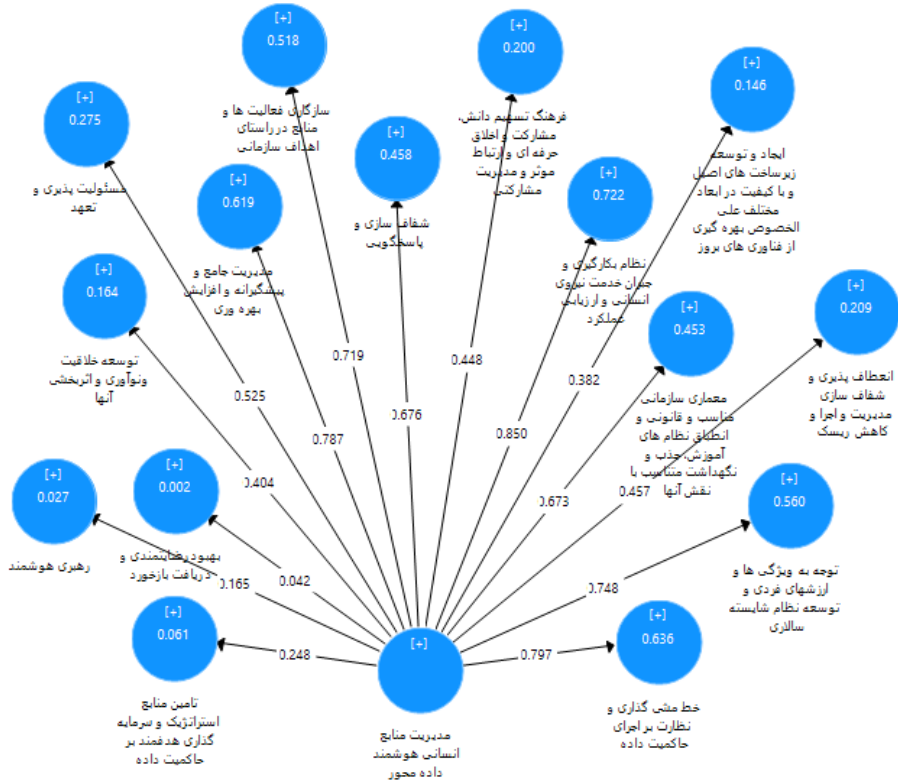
[+]
0.518

سازگاری فعالیت ها و منابع در راستای اهداف سازمانی

[+]
0.200

فرهنگ تسهیم دانش، مشارکت و اخلاق حرفه ای و ارتباط موثر و مدیریت مشارکتی

[+]
0.146

ایجاد و توسعه زیرساخت های اصلی و با کیفیت در ابعاد مختلف علی الخصوص بهره گیری از فناوری های بروز

[+]
0.275

مسئولیت پذیری و تعهد

[+]
0.458

شفاف سازی و پاسخگویی

[+]
0.619

مدیریت جامع و پیشگیرانه و افزایش بهره وری

[+]
0.722

نظام بکارگیری و جبران خدمت نیروی انسانی و ارزیابی عملکرد

[+]
0.164

توسعه خلاقیت ونوآوری و اثربخشی آنها

[+]
0.453

معماری سازمانی متناسب و قانونی و انطباق نظام های آموزش، جذب و نگهداشت متناسب با نقش آنها

[+]
0.209

انعطاف پذیری و شفاف سازی مدیریت و اجرا و کاهش ریسک

[+]
0.027

رهبری هوشمند

[+]
0.002

بهبود رضایتمندی و دریافت بازخورد

[+]
0.560

توجه به ویژگی ها و ارزشهای فردی و توسعه نظام شایسته سالاری

[+]
0.061

تامین منابع استراتژیک و سرمایه گذاری هدفمند بر حاکمیت داده

[+]
0.636

خط مشی گذاری و نظارت براجرای حاکمیت داده

[+]

مدیریت منابع انسانی هوشمند داده محور

0.719
0.448
0.525
0.787
0.676
0.850
0.382
0.404
0.673
0.457
0.165
0.042
0.748
0.248
0.797